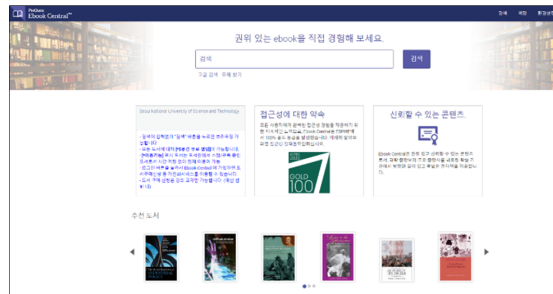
ProQuest Ebook Central™

검색 제정 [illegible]

권위 있는 ebook을 직접 경험해 보세요

검색

검색

고급 검색 주제 찾기

Seoul National University of Science and Technology

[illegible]

접근성에 대한 약속

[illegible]

GOLD 100

신뢰할 수 있는 콘텐츠

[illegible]

추천 도서